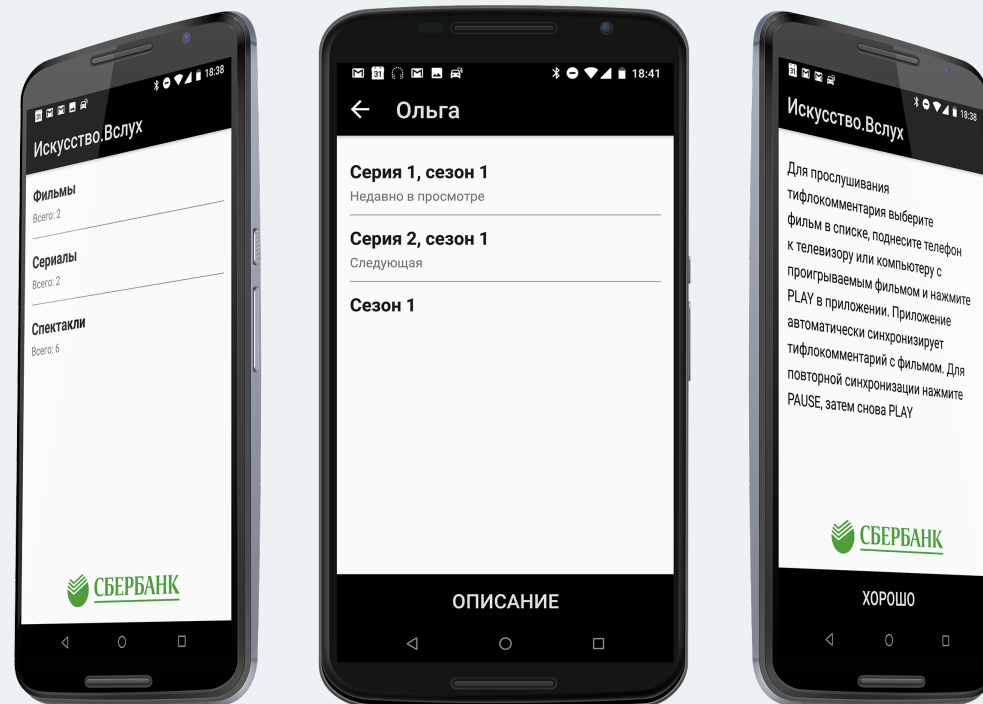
18:38

Искусство.Вслух

Фильмы
Всего: 2

Сериалы
Всего: 2

Спектакли
Всего: 6

СБЕРБАНК

18:41

Ольга

Серия 1, сезон 1
Недавно в просмотре

Серия 2, сезон 1
Следующая

Сезон 1

ОПИСАНИЕ

18:38

Искусство.Вслух

Для прослушивания тифлокомментария выберите фильм в списке, поднесите телефон к телевизору или компьютеру с проигрываемым фильмом и нажмите PLAY в приложении. Приложение автоматически синхронизирует тифлокомментарий с фильмом. Для повторной синхронизации нажмите PAUSE, затем снова PLAY

СБЕРБАНК

ХОРОШО